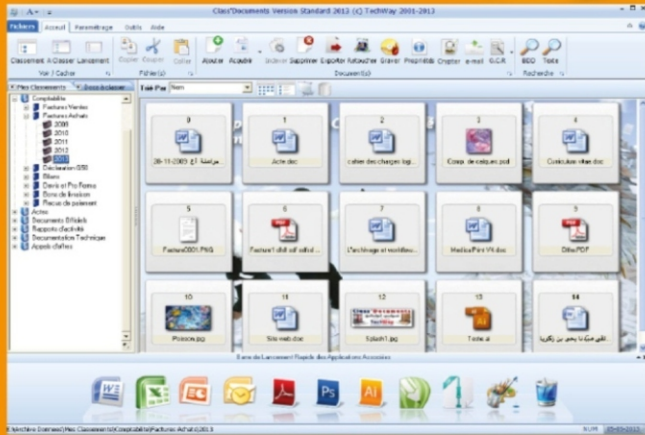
Class'Documents Version Standard 2013 (c) TechWay 2001-2013

Fichiers | Accueil | Paramétrage | Outils | Aide

Classement | A Classer | Lancement | Copier | Couper | Coller | Ajouter | Acquérir | Unifier | Supprimer | Exporter | Retoucher | Graver | Propriétés | Crypter | e-mail | O.C.R. | BDD | Texte

Voir / Cacher | Fichier(s) | Document(s) | Recherche

Mes Classements | Docs à classer

Trié Par : Nom

Comptabilité
Factures Ventes
Factures Achats
2009
2010
2011
2012
2013
Déclaration 2050
Bilans
Devis et Pro Forma
Bons de livraison
Reçus de paiement
Actes
Documents Officiels
Rapports d'activité
Documentation Technique
Appels d'offres

| 0 | 1 | 2 | 3 | 4 |
|---|---|---|---|---|
| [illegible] | Acte.doc | cahier des charges logi... | Coup de cœur.pcd | Curriculum vitae.doc |
| 5 | 6 | 7 | 8 | 9 |
| Facture0001.PNG | Facture1 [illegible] | L'archivage et workflow... | Media Pire VA.doc | Offre.PDF |
| 10 | 11 | 12 | 13 | 14 |
| Poisson.jpg | Site web.doc | Splash1.jpg | Teste.ai | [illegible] |

Barre de Lancement Rapide des Applications Associées

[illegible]\Archive Données\Mes Classements\Comptabilité\Factures Achats\2013 | NUM | 05-03-2013